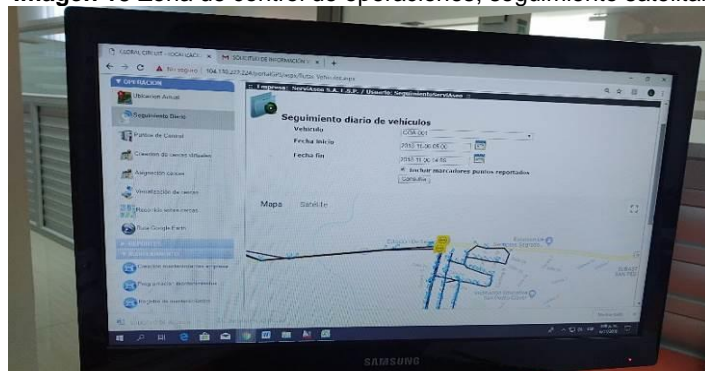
Imagen 15 Zona de control de operaciones, seguimiento satelital

GLOBAL CIRCUIT - LOCALIZACI ×
SOLICITUD DE INFORMACIÓN ×
No seguro | 104.130.227.224/portalGPS/pags/Rutas Vehiculos.aspx

OPERACION
Ubicacion Actual
Seguimiento Diario
Puntos de Control
Creación de cercas virtuales
Asignación cercas
Visualización de cercas
Marcación sobre cercas
Ruta Google Earth
REPORTES
Creación movimientos por empresa
Programación mantenimiento
Registro de mantenimiento

Empresa: NerviAseo S.A. E.S.P. / Usuario: SeguimientoNerviAseo

Seguimiento diario de vehiculos
Vehiculo
Fecha inicio
Fecha fin
Incluir marcadores puntos reportados
Consultar

Mapa Satélite

SAMSUNG